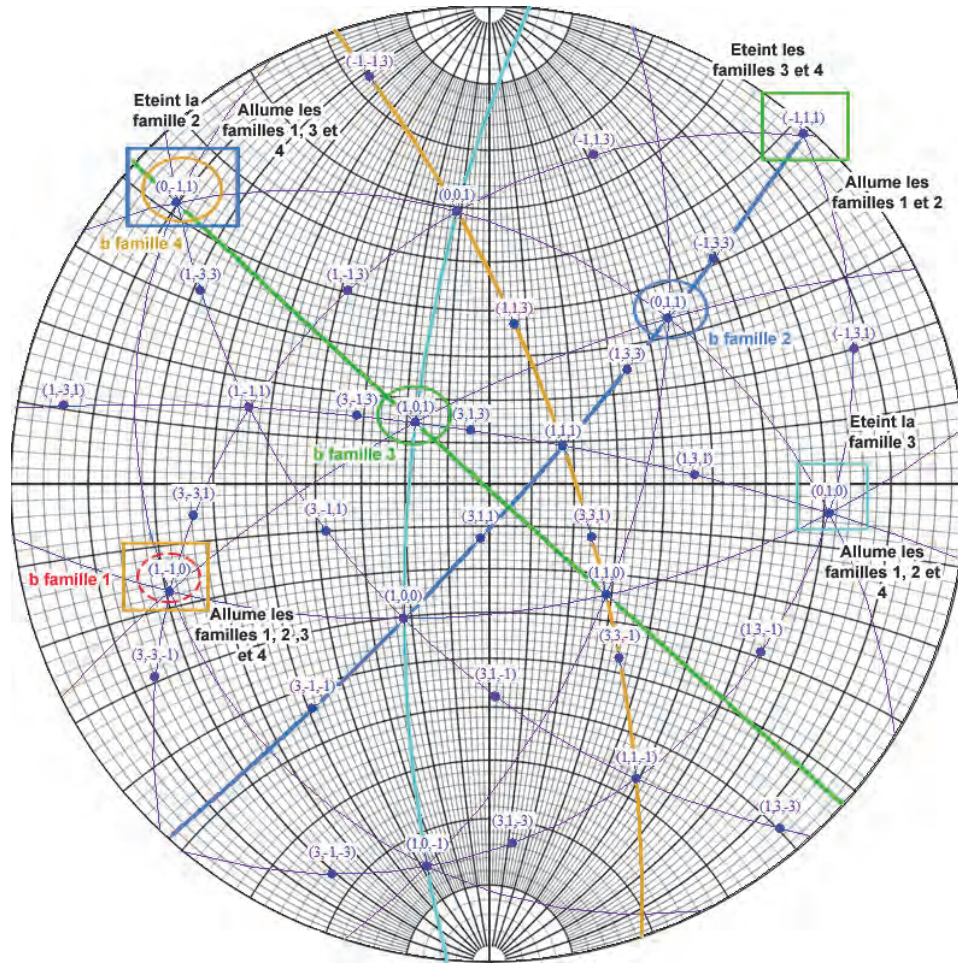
(-1,-1,3)

Eteint les familles 3 et 4

Eteint la famille 2

Allume les familles 1, 3 et 4

(-1,1,1)

(-1,1,3)

(0,-1,1)

(0,0,1)

Allume les familles 1 et 2

b famille 4

(-1,3,3)

(1,-3,3)

(1,-1,3)

(1,1,3)

(0,1,1)

b famille 2

(-1,3,1)

(1,3,3)

(1,-3,1)

(1,-1,1)

(3,-1,3)

(1,0,1)

(3,1,3)

(1,1,1)

Eteint la famille 3

b famille 3

(1,3,1)

(3,-3,1)

(0,1,0)

(3,-1,1)

(3,1,1)

(3,3,1)

Allume les familles 1, 2 et 4

b famille 1

(1,-1,0)

(1,1,0)

(1,0,0)

Allume les familles 1, 2 ,3 et 4

(1,3,-1)

(3,3,-1)

(3,-3,-1)

(3,-1,-1)

(3,1,-1)

(1,1,-1)

(1,3,-3)

(3,1,-3)

(3,-1,-3)

(1,0,-1)